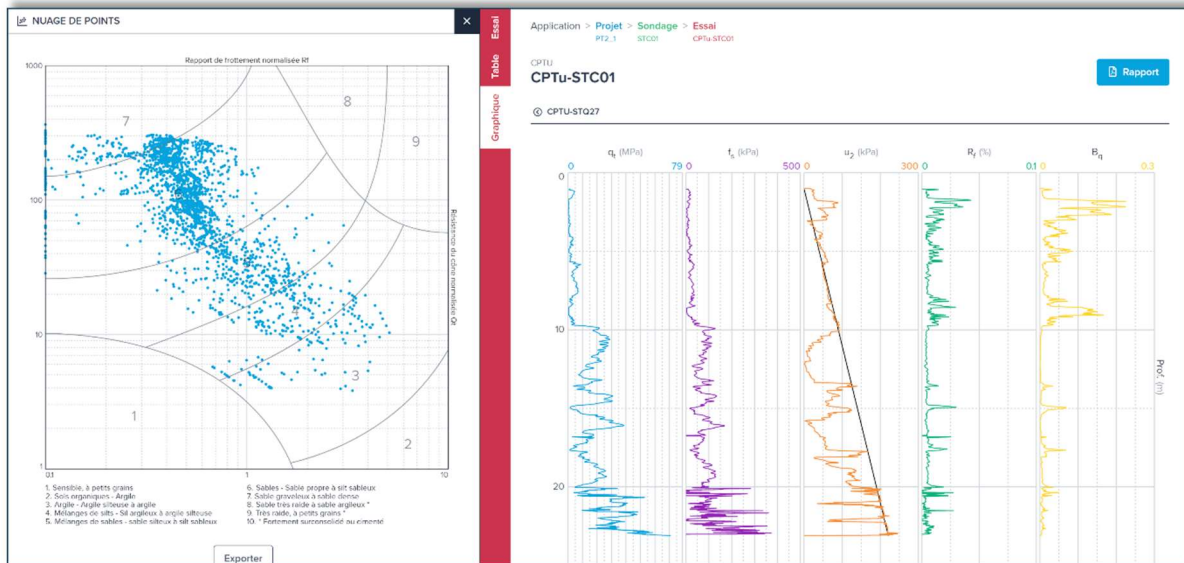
NUAGE DE POINTS

×

Rapport de frottement normalisée Rf

1000

100

10

1

0.1

1

10

Résistance du cône normalisée Qt

7

8

9

6

5

4

3

1

2

1. Sensible, à petits grains
2. Sols organiques - Argile
3. Argile - Argile silteuse à argile
4. Mélanges de silts - Silt argileux à argile silteuse
5. Mélanges de sables - sable silteux à silt sableux

6. Sables - Sable propre à silt sableux
7. Sable graveleux à sable dense
8. Sable très raide à sable argileux *
9. Très raide, à petits grains *
10. * Fortement surconsolidé ou cimenté

Exporter

Essai

Table

Graphique

Application > Projet > Sondage > Essai
PT2_1 STC01 CPTu-STC01

CPTU
CPTu-STC01

Rapport

CPTU-STQ27

$q_t$ (MPa)
0 79

$f_s$ (kPa)
0 500

$u_2$ (kPa)
0 300

$R_f$ (%)
0 0.1

$B_q$
0 0.3

0

10

20

Prof. (m)